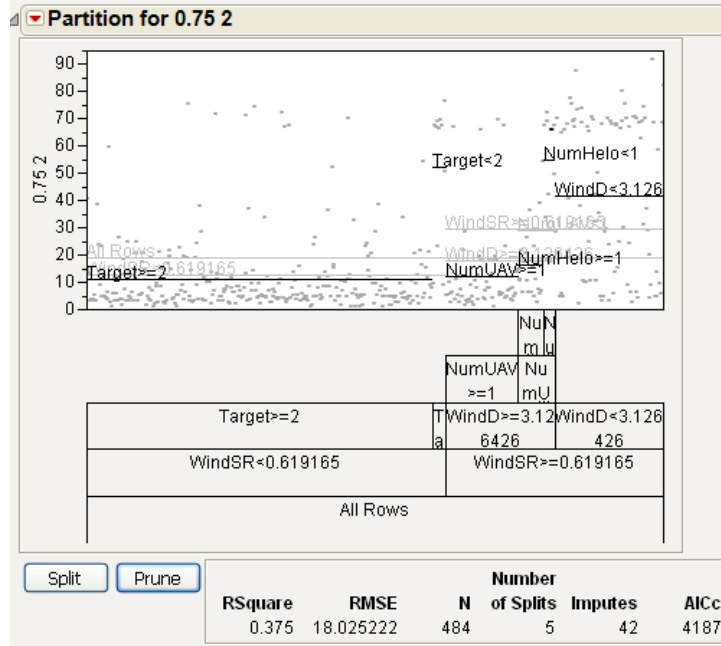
Partition for 0.75 2

0.75 2

90
80
70
60
50
40
30
20
10
0

Target<2
NumHelo<1
WindD<3.126
WindSR>=0.619165
WindD>=3.126426
NumHelo>=1
All Rows
WindSR<0.619165
Target>=2
NumUAV>=1

Nu m
N u
NumUAV >=1
Nu mU
Target>=2
T a
WindD>=3.12 6426
WindD<3.126 426
WindSR<0.619165
WindSR>=0.619165
All Rows

Split
Prune

| RSquare | RMSE | N | Number of Splits | Imputes | AICc |
|---|---|---|---|---|---|
| 0.375 | 18.025222 | 484 | 5 | 42 | 4187 |